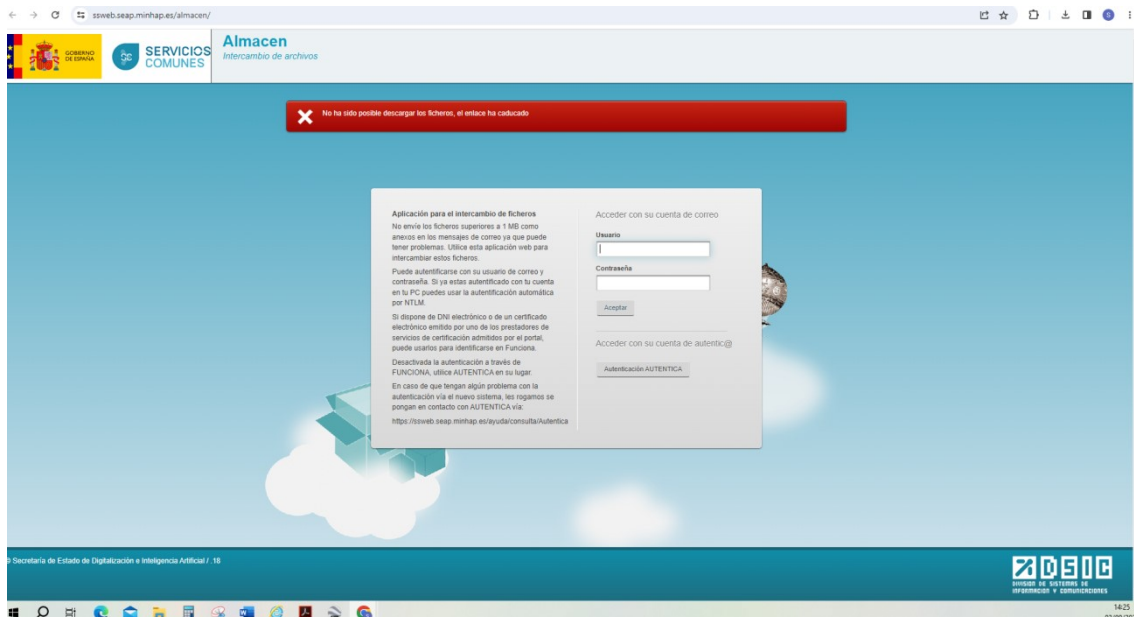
ssweb.seap.minhap.es/almacen/

GOBIERNO DE ESPAÑA

SERVICIOS COMUNES

Almacen
Intercambio de archivos

No ha sido posible descargar los ficheros, el enlace ha caducado

Aplicación para el intercambio de ficheros
No envíe los ficheros superiores a 1 MB como anexos en los mensajes de correo ya que puede tener problemas. Utilice esta aplicación web para intercambiar estos ficheros.

Puede autentificarse con su usuario de correo y contraseña. Si ya estas autentificado con tu cuenta en tu PC puedes usar la autentificación automática por NTLM.

Si dispone de DNI electrónico o de un certificado electrónico emitido por uno de los prestadores de servicios de certificación admitidos por el portal, puede usarlos para identificarse en Funciona.

Desactivada la autenticación a través de FUNCIONA, utilice AUTENTICA en su lugar.

En caso de que tengan algún problema con la autenticación vía el nuevo sistema, les rogamos se pongan en contacto con AUTENTICA via:

https://ssweb.seap.minhap.es/ayuda/consulta/Autentica

Acceder con su cuenta de correo
Usuario
Contraseña
Aceptar

Acceder con su cuenta de autentic@
Autenticación AUTENTICA

© Secretaría de Estado de Digitalización e Inteligencia Artificial / .18

DSIC
DIVISION DE SISTEMAS DE INFORMACION Y COMUNICACIONES

14:25